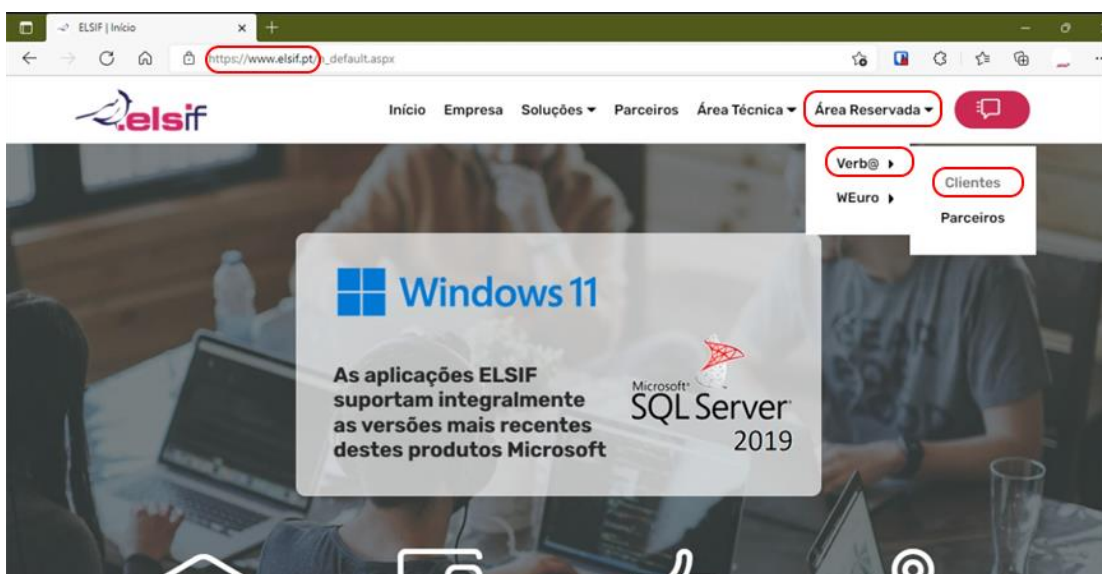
ELSIF | Início

https://www.elsif.pt/_default.aspx

elsif

Início Empresa Soluções Parceiros Área Técnica Área Reservada

Verb@
WEuro

Clientes
Parceiros

Windows 11

As aplicações ELSIF suportam integralmente as versões mais recentes destes produtos Microsoft

Microsoft SQL Server 2019